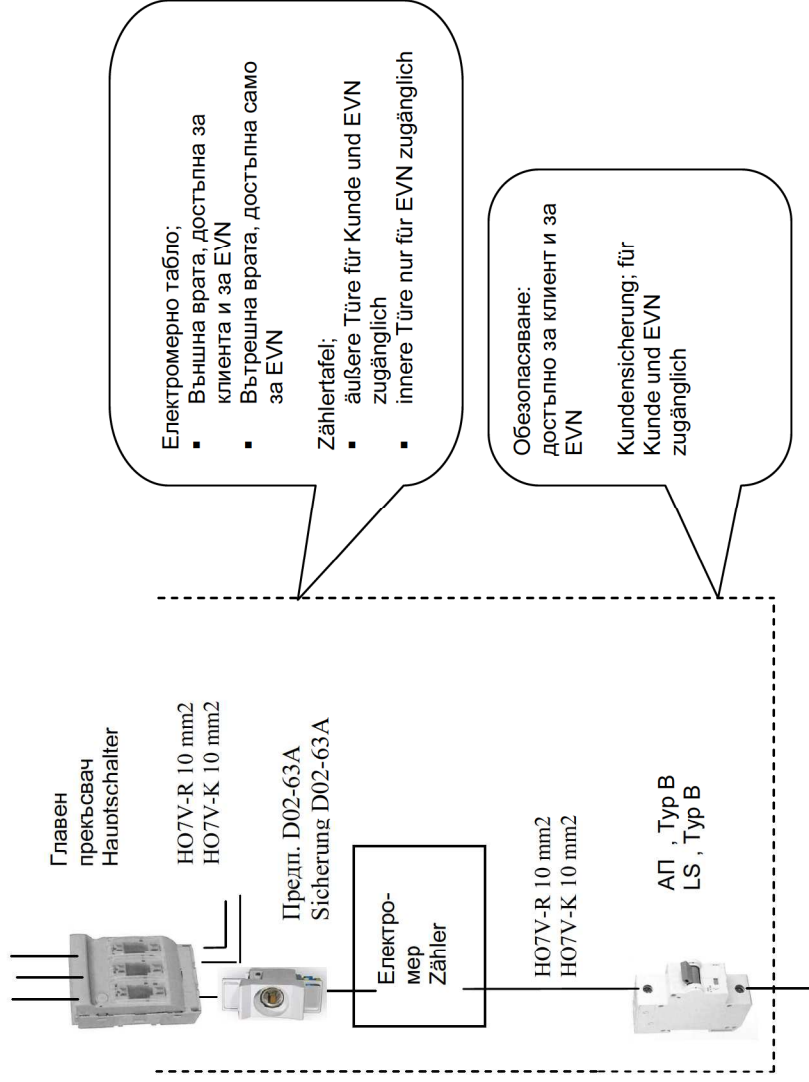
Електромерно табло;
▪ Външна врата, достъпна за клиента и за EVN
▪ Вътрешна врата, достъпна само за EVN

Zählertafel;
▪ äußere Türe für Kunde und EVN zugänglich
▪ innere Türe nur für EVN zugänglich

Обезопасяване: достъпно за клиент и за EVN

Kundensicherung; für Kunde und EVN zugänglich

Главен прекъсвач
Hauptschalter

HO7V-R 10 mm2
HO7V-K 10 mm2

Предп. D02-63A
Sicherung D02-63A

Електро-мер
Zähler

HO7V-R 10 mm2
HO7V-K 10 mm2

АП , Тyp B
LS , Typ B